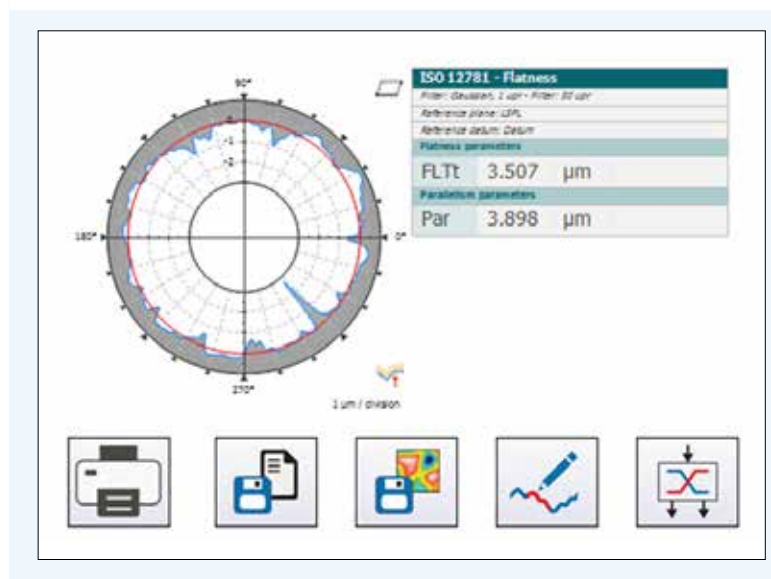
90°

0

-1

-2

180°

0°

270°

1 µm / division

ISO 12781 - Flatness

Filter: Gaussian, 1 upr - Filter: 50 upr

Reference plane: LSPL

Reference datum: Datum

Flatness parameters

| FLTt | 3.507 | µm |
|---|---|---|

Parallelism parameters

| Par | 3.898 | µm |
|---|---|---|